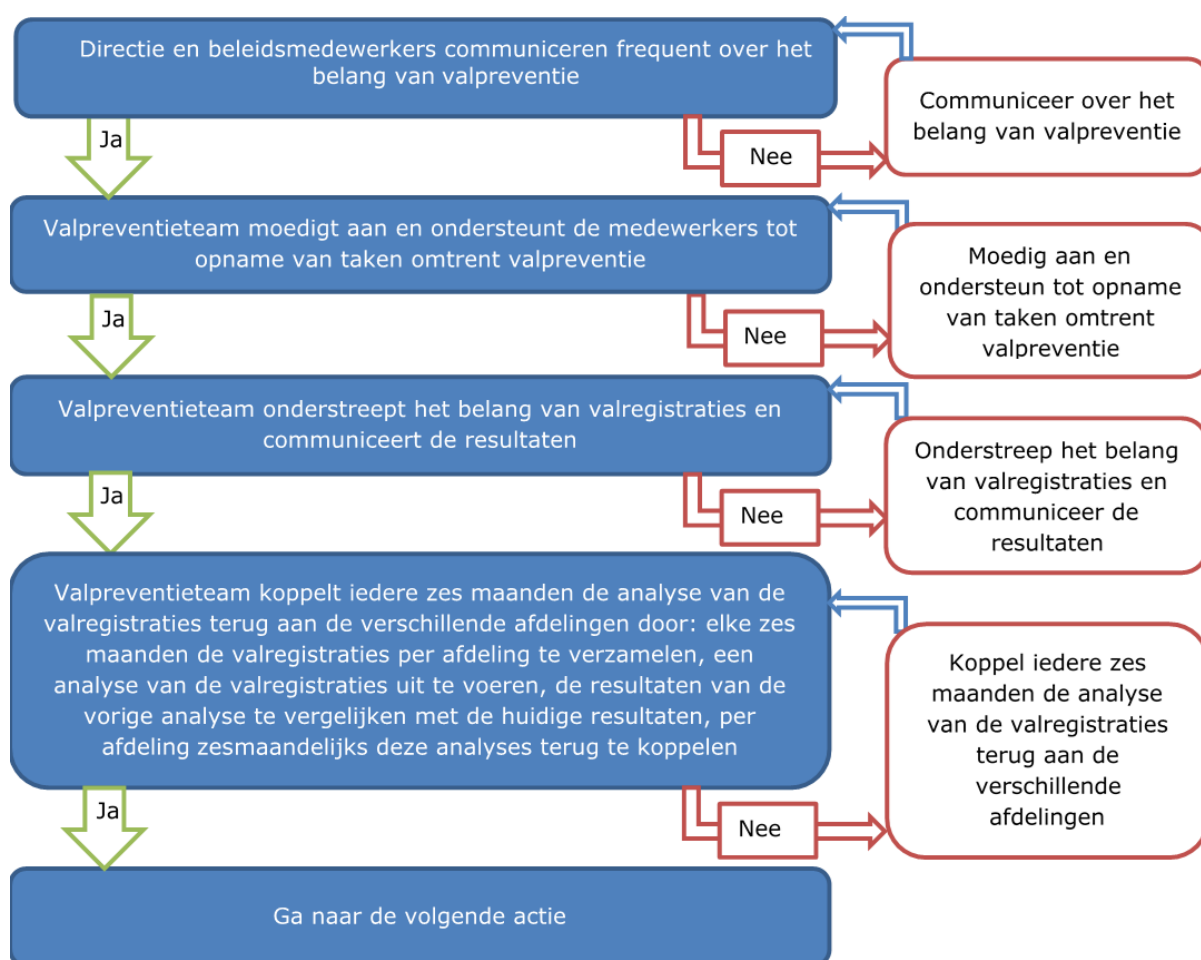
Directie en beleidsmedewerkers communiceren frequent over het belang van valpreventie

Communiceer over het belang van valpreventie

Ja

Nee

Valpreventieteam moedigt aan en ondersteunt de medewerkers tot opname van taken omtrent valpreventie

Moedig aan en ondersteun tot opname van taken omtrent valpreventie

Ja

Nee

Valpreventieteam onderstreept het belang van valregistraties en communiceert de resultaten

Onderstreep het belang van valregistraties en communiceer de resultaten

Ja

Nee

Valpreventieteam koppelt iedere zes maanden de analyse van de valregistraties terug aan de verschillende afdelingen door: elke zes maanden de valregistraties per afdeling te verzamelen, een analyse van de valregistraties uit te voeren, de resultaten van de vorige analyse te vergelijken met de huidige resultaten, per afdeling zesmaandelijks deze analyses terug te koppelen

Koppel iedere zes maanden de analyse van de valregistraties terug aan de verschillende afdelingen

Ja

Nee

Ga naar de volgende actie